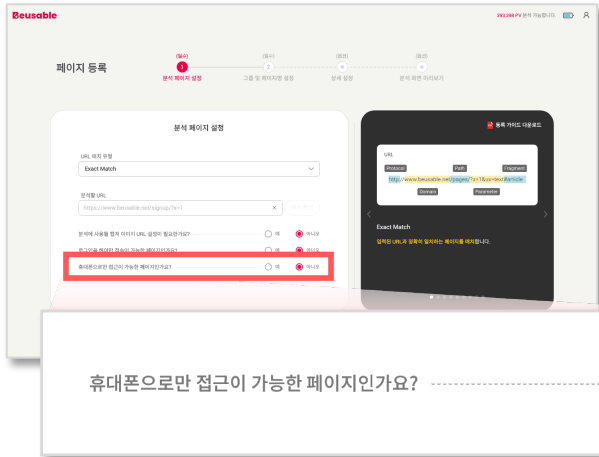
Beusable

39,138 PV 분석 가능합니다.

페이지 등록

(필수)
1
분석 페이지 설정

(필수)
2
그룹 및 페이지명 설정

(옵션)
3
상세 설정

(옵션)
4
분석 화면 미리보기

분석 페이지 설정

URL 매칭 유형
Exact Match

분석할 URL
https://www.beusable.net/signup?b=1

분석에 사용될 별개 마이지 URL 설정이 필요한가요? 예 아니오

로그인을 해야만 접속이 가능한 페이지인가요? 예 아니오

휴대폰으로만 접근이 가능한 페이지인가요? 예 아니오

등록 가이드 다운로드

URL
Protocol
Path
Fragment
http://www.beusable.net/pages/?a=1&b=text#article
Domain
Parameter

Exact Match

입력된 URL과 정확히 일치하는 페이지를 매칭합니다.

휴대폰으로만 접근이 가능한 페이지인가요?